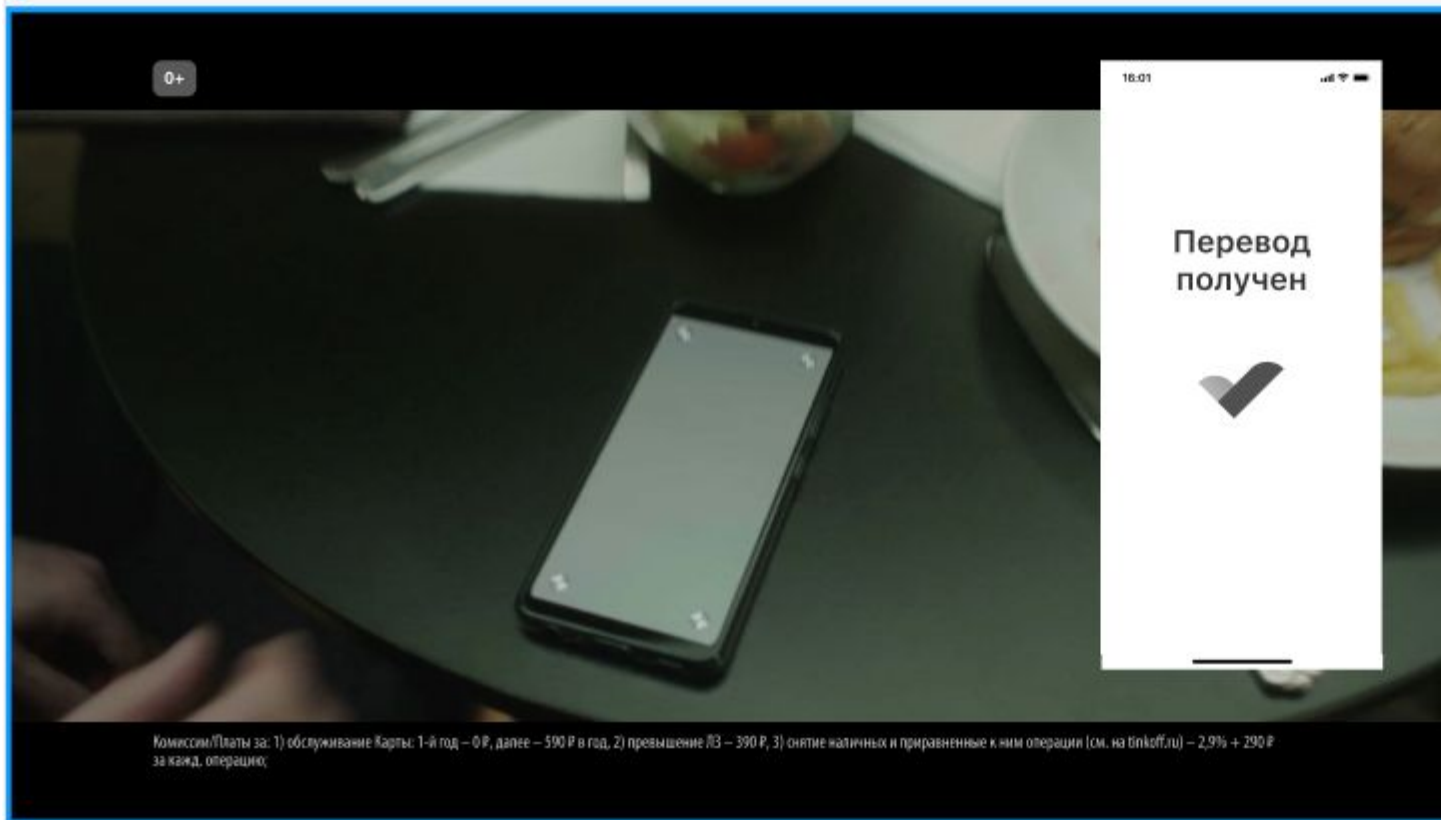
0+

16:01

Перевод получен

Комиссии/Платы за: 1) обслуживание Карты: 1-й год – 0 ₽, далее – 590 ₽ в год, 2) превышение ЛЗ – 390 ₽, 3) снятие наличных и приравненные к ним операции (см. на tinkoff.ru) – 2,9% + 290 ₽ за кажд. операцию;